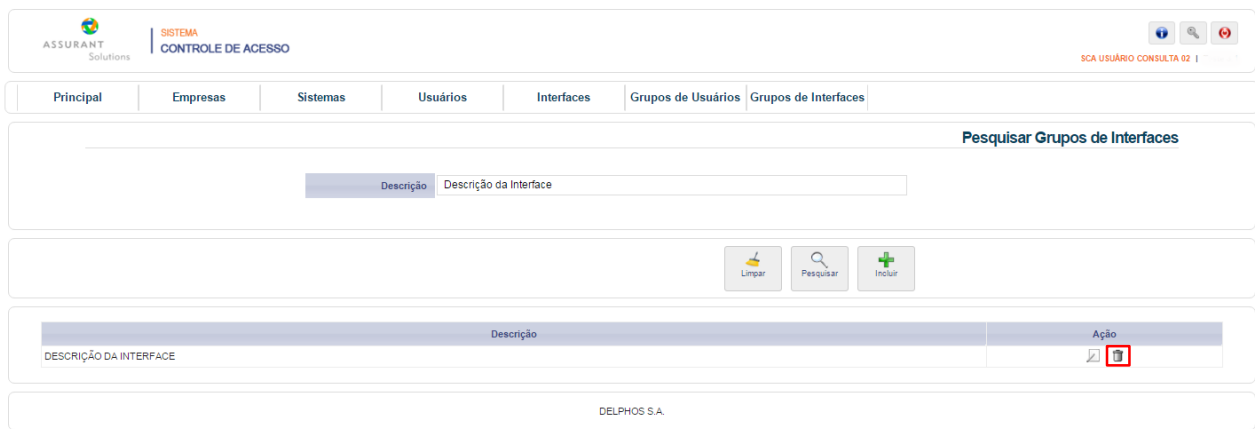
ASSURANT
Solutions

SISTEMA
CONTROLE DE ACESSO

SCA USUÁRIO CONSULTA 02 | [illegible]

Principal | Empresas | Sistemas | Usuários | Interfaces | Grupos de Usuários | Grupos de Interfaces

Pesquisar Grupos de Interfaces

Descrição: Descrição da Interface

Limpar
Pesquisar
Incluir

| Descrição | Ação |
|---|---|
| DESCRIÇÃO DA INTERFACE | |

DELPHOS S.A.